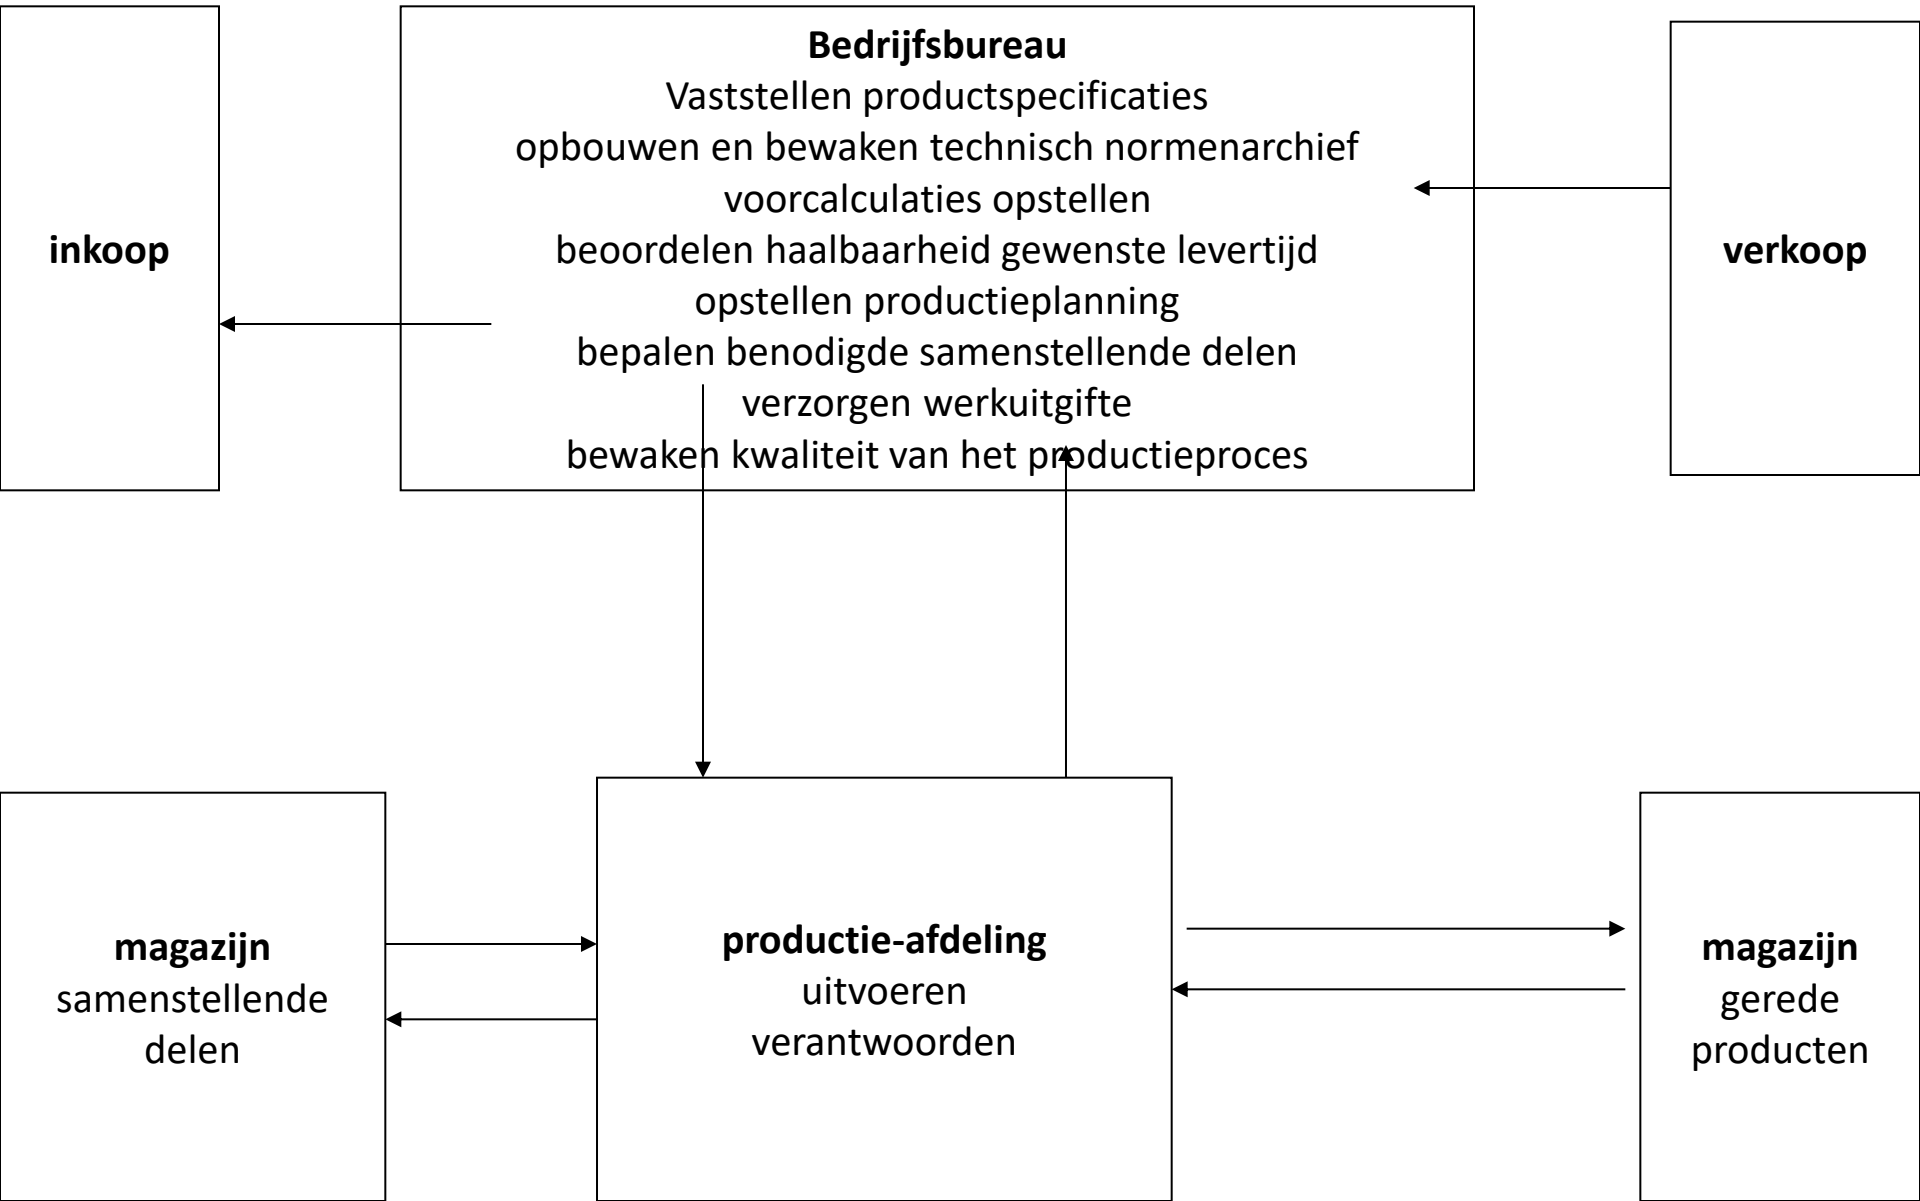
inkoop

Bedrijfsbureau
Vaststellen productspecificaties
opbouwen en bewaken technisch normenarchief
voorcalculaties opstellen
beoordelen haalbaarheid gewenste levertijd
opstellen productieplanning
bepalen benodigde samenstellende delen
verzorgen werkuitgifte
bewaken kwaliteit van het productieproces

verkoop

magazijn
samenstellende delen

productie-afdeling
uitvoeren
verantwoorden

magazijn
gerede producten